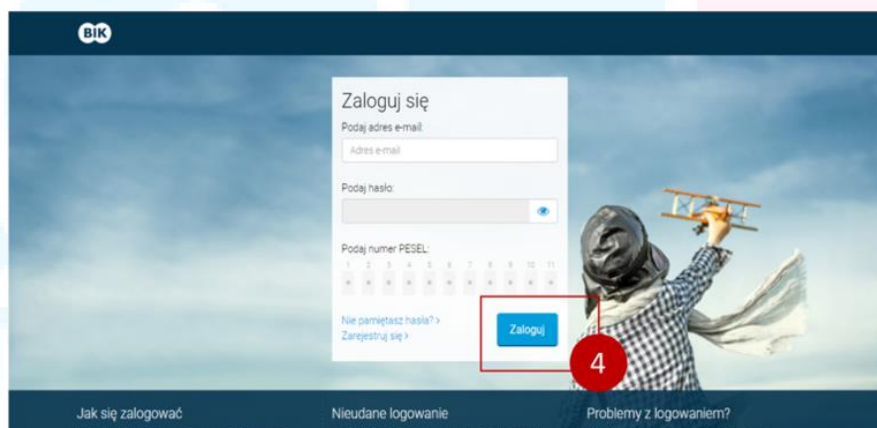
BIK

Zaloguj się

Podaj adres e-mail:

Adres e-mail

Podaj hasło:

Podaj numer PESEL:

1 2 3 4 5 6 7 8 9 10 11

Nie pamiętasz hasła? >

Zarejestruj się >

Zaloguj

4

Jak się zalogować

Nieudane logowanie

Problemy z logowaniem?